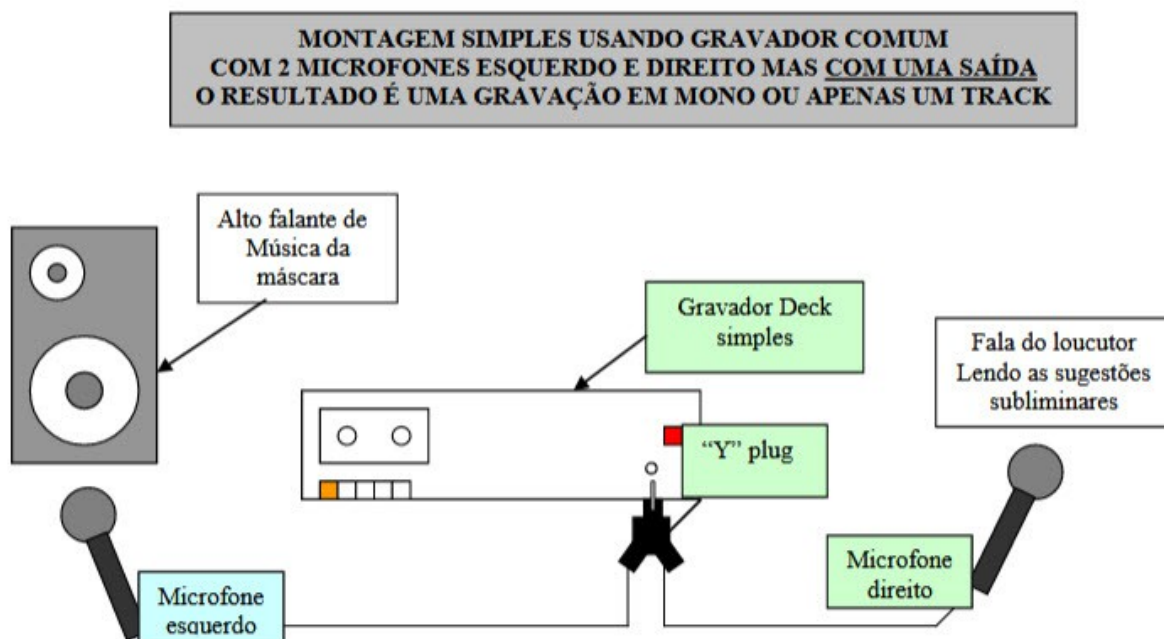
MONTAGEM SIMPLES USANDO GRAVADOR COMUM
COM 2 MICROFONES ESQUERDO E DIREITO MAS COM UMA SAÍDA
O RESULTADO É UMA GRAVAÇÃO EM MONO OU APENAS UM TRACK

Alto falante de Música da máscara

Gravador Deck simples

Fala do loucutor Lendo as sugestões subliminares

"Y" plug

Microfone direito

Microfone esquerdo